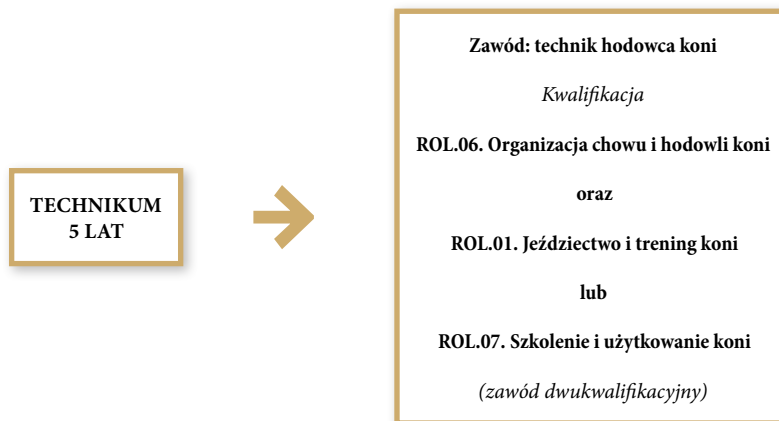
TECHNIKUM
5 LAT

Zawód: technik hodowca koni

Kwalifikacja

ROL.06. Organizacja chowu i hodowli koni

oraz

ROL.01. Jeździectwo i trening koni

lub

ROL.07. Szkolenie i użytkowanie koni

(zawód dwukwalifikacyjny)